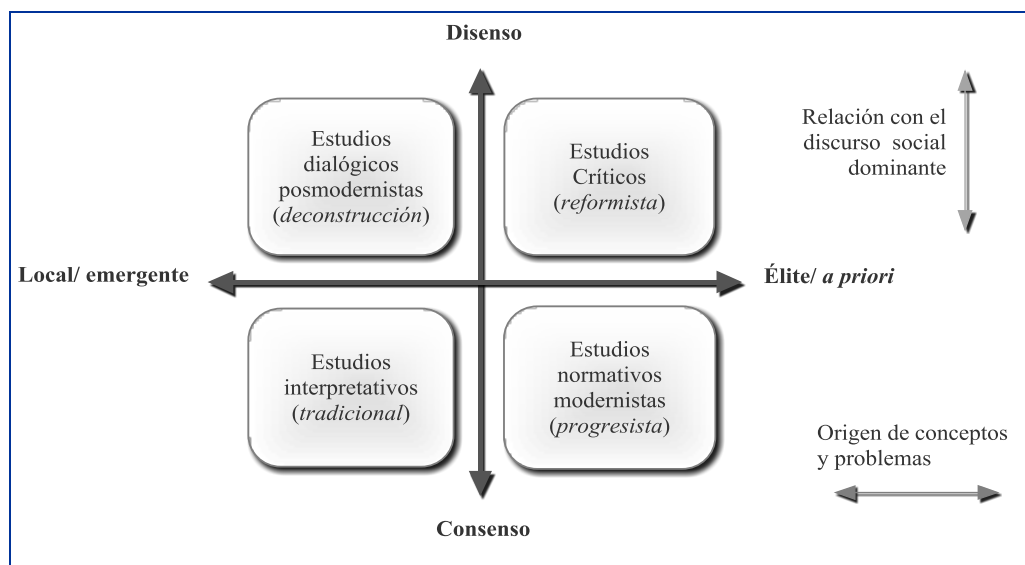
Disenso

Estudios dialógicos posmodernistas (*deconstrucción*)

Estudios Críticos (*reformista*)

Relación con el discurso social dominante

Local/ emergente

Élite/ *a priori*

Estudios interpretativos (*tradicional*)

Estudios normativos modernistas (*progresista*)

Origen de conceptos y problemas

Consenso